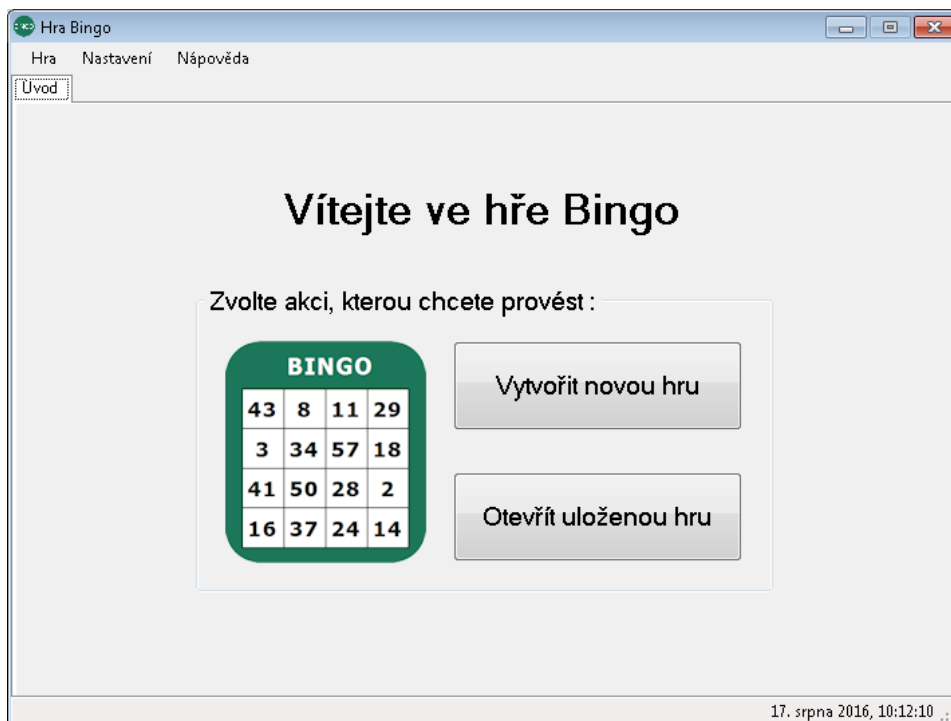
Hra Bingo

Hra Nastavení Nápověda

Úvod

Vítejte ve hře Bingo

Zvolte akci, kterou chcete provést :

BINGO

| 43 | 8 | 11 | 29 |
|---|---|---|---|
| 3 | 34 | 57 | 18 |
| 41 | 50 | 28 | 2 |
| 16 | 37 | 24 | 14 |

Vytvořit novou hru

Otevřít uloženou hru

17. srpna 2016, 10:12:10